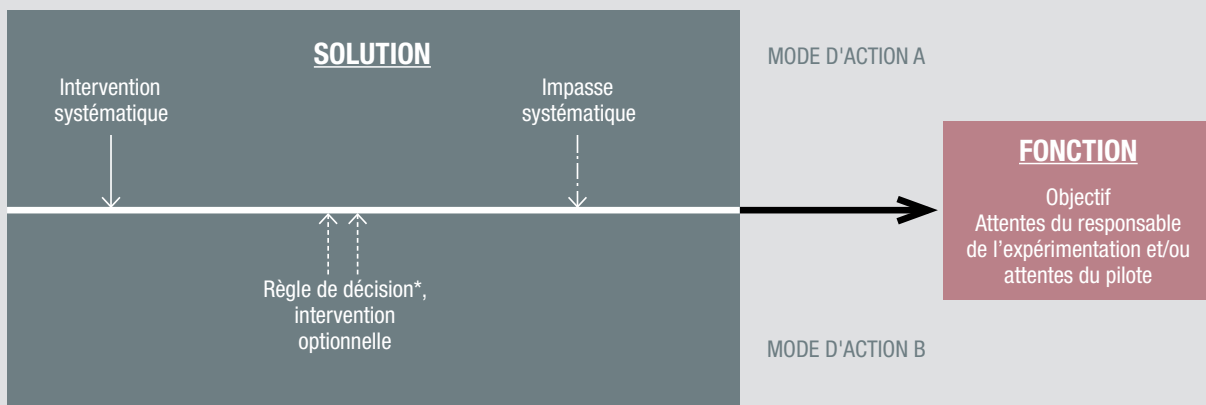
SOLUTION

Intervention systématique

Impasse systématique

Règle de décision*, intervention optionnelle

MODE D'ACTION A

MODE D'ACTION B

FONCTION

Objectif
Attentes du responsable de l'expérimentation et/ou attentes du pilote